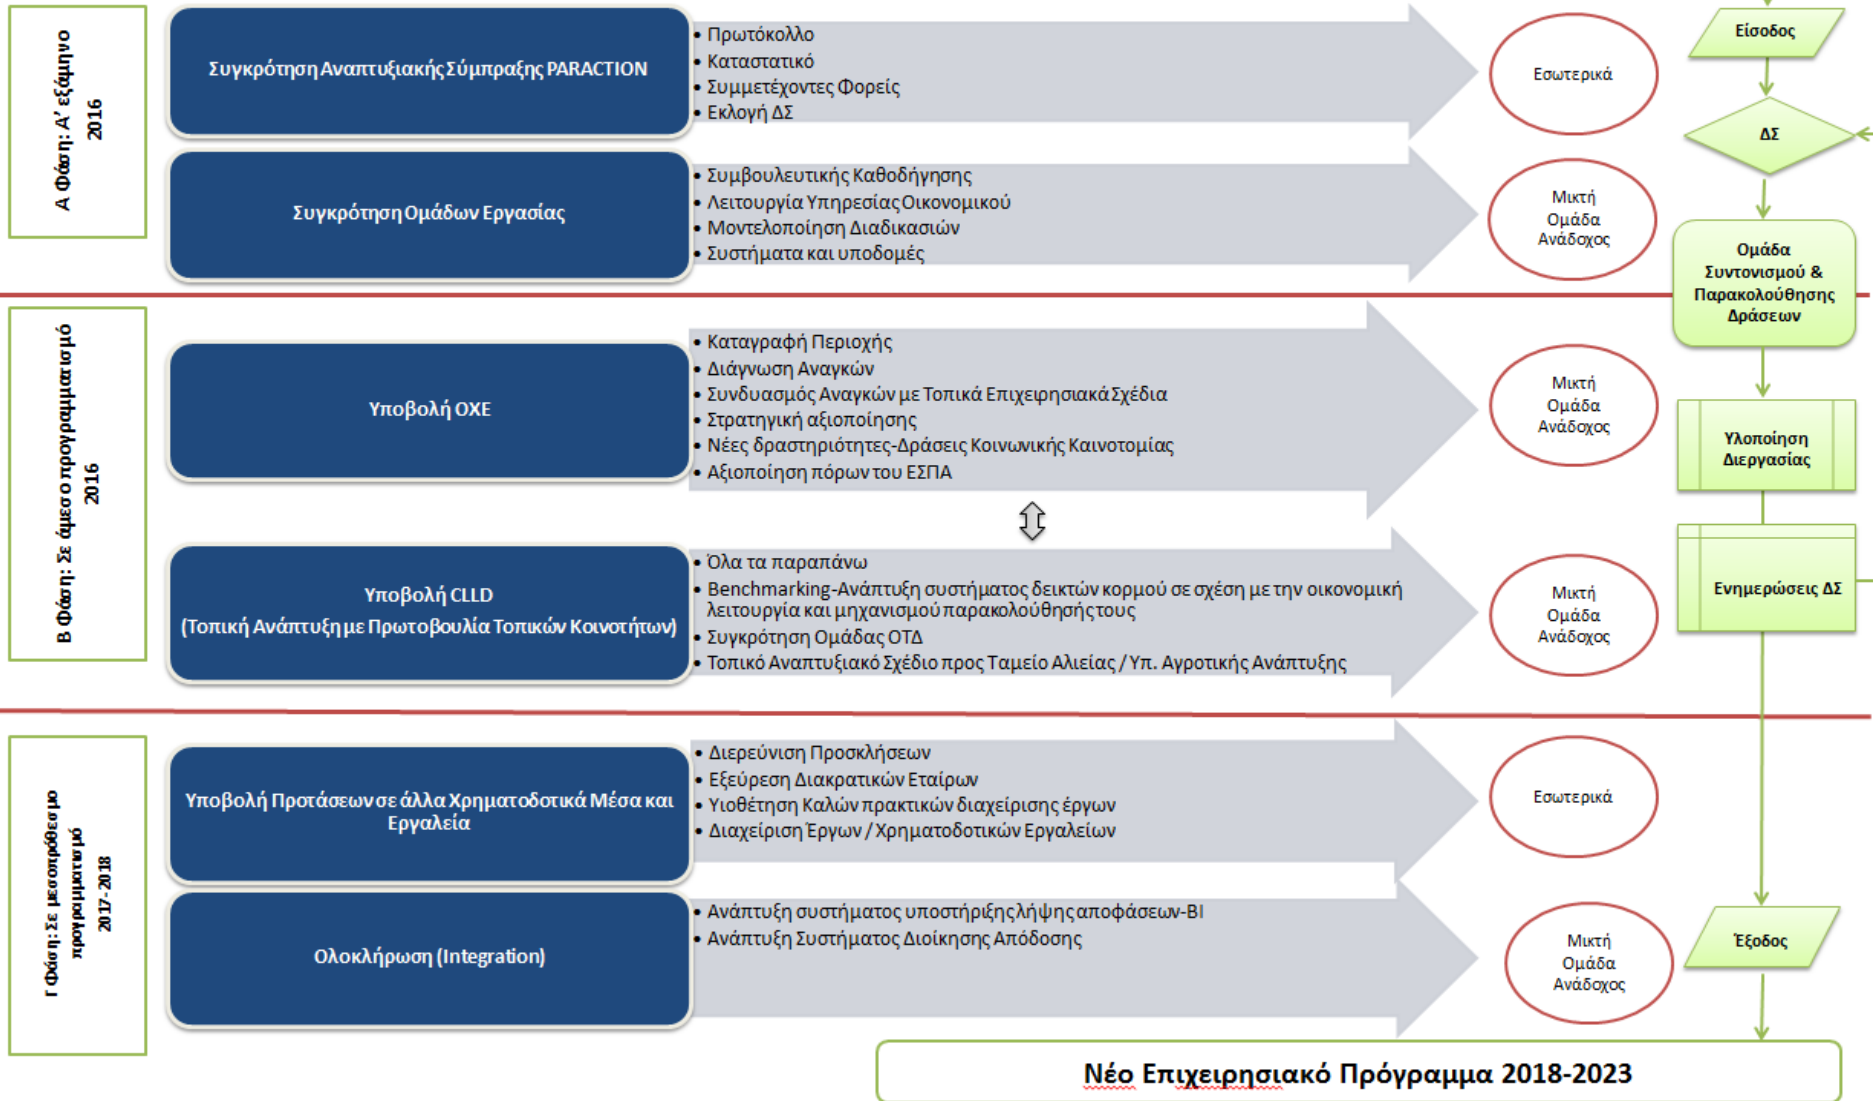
Α Φάση: Α' εξάμηνο 2016

Συγκρότηση Αναπτυξιακής Σύμπραξης PARACTION

• Πρωτόκολλο
• Καταστατικό
• Συμμετέχοντες Φορείς
• Εκλογή ΔΣ

Εσωτερικά

Συγκρότηση Ομάδων Εργασίας

• Συμβουλευτικής Καθοδήγησης
• Λειτουργία Υπηρεσίας Οικονομικού
• Μοντελοποίηση Διαδικασιών
• Συστήματα και υποδομές

Μικτή Ομάδα Ανάδοχος

Είσοδος

ΔΣ

Ομάδα Συντονισμού & Παρακολούθησης Δράσεων

Β Φάση: Σε άμεσο προγραμματισμό 2016

Υποβολή ΟΧΕ

• Καταγραφή Περιοχής
• Διάγνωση Αναγκών
• Συνδυασμός Αναγκών με Τοπικά Επιχειρησιακά Σχέδια
• Στρατηγική αξιοποίησης
• Νέες δραστηριότητες-Δράσεις Κοινωνικής Καινοτομίας
• Αξιοποίηση πόρων του ΕΣΠΑ

Μικτή Ομάδα Ανάδοχος

Υλοποίηση Διεργασίας

Υποβολή CLLD (Τοπική Ανάπτυξη με Πρωτοβουλία Τοπικών Κοινοτήτων)

• Όλα τα παραπάνω
• Benchmarking-Ανάπτυξη συστήματος δεικτών κορμού σε σχέση με την οικονομική λειτουργία και μηχανισμού παρακολούθησής τους
• Συγκρότηση Ομάδας ΟΤΔ
• Τοπικό Αναπτυξιακό Σχέδιο προς Ταμείο Αλιείας / Υπ. Αγροτικής Ανάπτυξης

Μικτή Ομάδα Ανάδοχος

Ενημερώσεις ΔΣ

Γ Φάση: Σε μεσοπρόθεσμο προγραμματισμό 2017-2018

Υποβολή Προτάσεων σε άλλα Χρηματοδοτικά Μέσα και Εργαλεία

• Διερεύνιση Προσκλήσεων
• Εξεύρεση Διακρατικών Εταίρων
• Υιοθέτηση Καλών πρακτικών διαχείρισης έργων
• Διαχείριση Έργων / Χρηματοδοτικών Εργαλείων

Εσωτερικά

Ολοκλήρωση (Integration)

• Ανάπτυξη συστήματος υποστήριξης λήψης αποφάσεων-BI
• Ανάπτυξη Συστήματος Διοίκησης Απόδοσης

Μικτή Ομάδα Ανάδοχος

Έξοδος

Νέο Επιχειρησιακό Πρόγραμμα 2018-2023